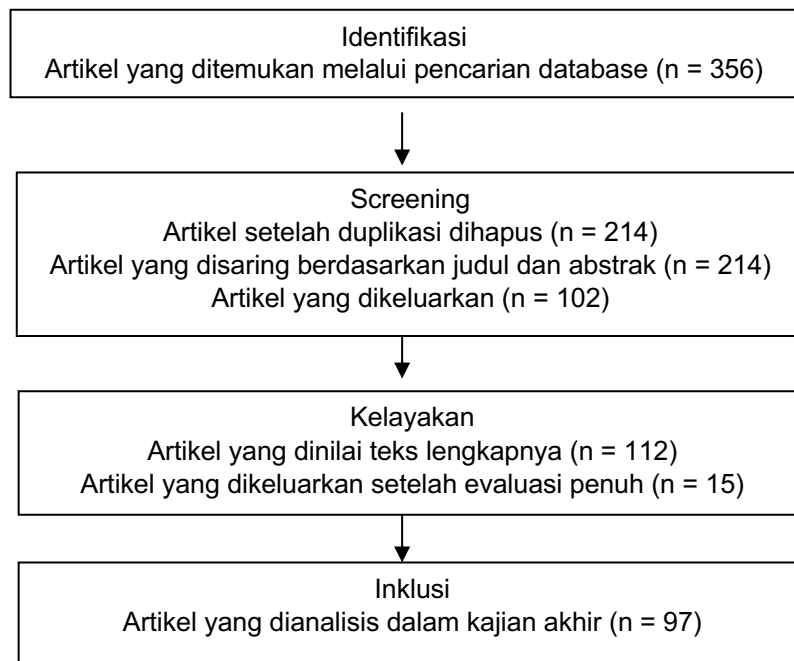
Identifikasi
Artikel yang ditemukan melalui pencarian database (n = 356)

Screening
Artikel setelah duplikasi dihapus (n = 214)
Artikel yang disaring berdasarkan judul dan abstrak (n = 214)
Artikel yang dikeluarkan (n = 102)

Kelayakan
Artikel yang dinilai teks lengkapnya (n = 112)
Artikel yang dikeluarkan setelah evaluasi penuh (n = 15)

Inklusi
Artikel yang dianalisis dalam kajian akhir (n = 97)